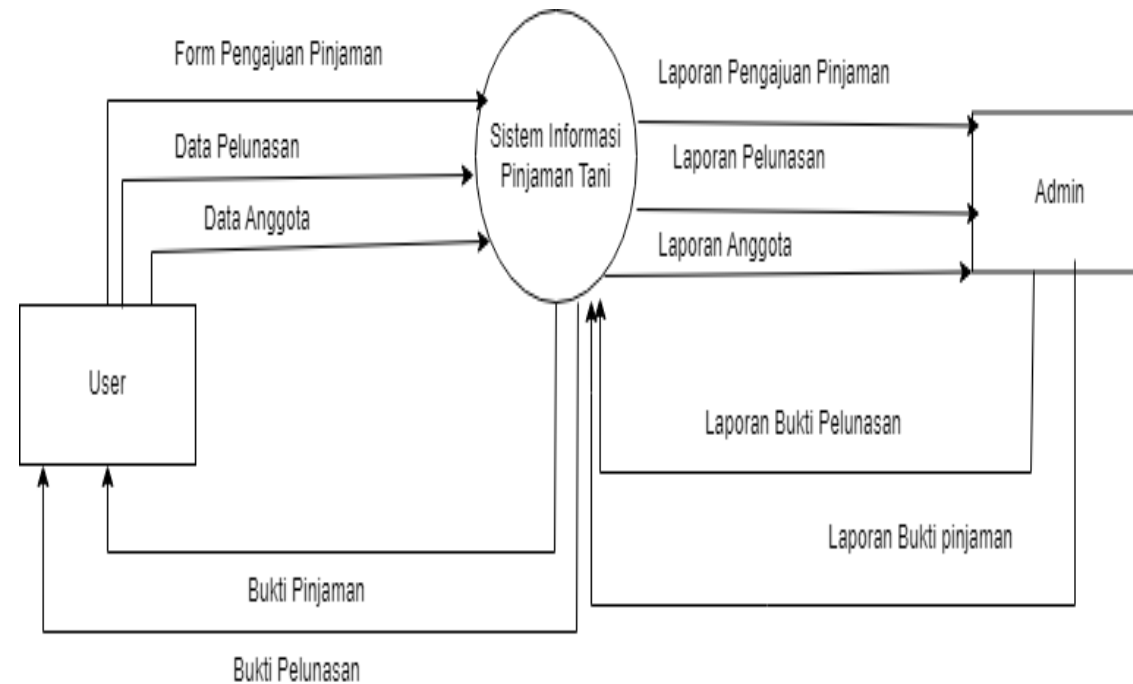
Form Pengajuan Pinjaman

Data Pelunasan

Data Anggota

Sistem Informasi Pinjaman Tani

Laporan Pengajuan Pinjaman

Laporan Pelunasan

Laporan Anggota

Admin

User

Laporan Bukti Pelunasan

Laporan Bukti pinjaman

Bukti Pinjaman

Bukti Pelunasan